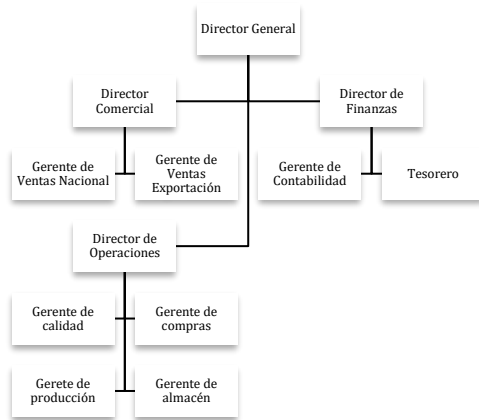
Director General

Director Comercial

Director de Finanzas

Gerente de Ventas Nacional

Gerente de Ventas Exportación

Gerente de Contabilidad

Tesorero

Director de Operaciones

Gerente de calidad

Gerente de compras

Gerete de producción

Gerente de almacén